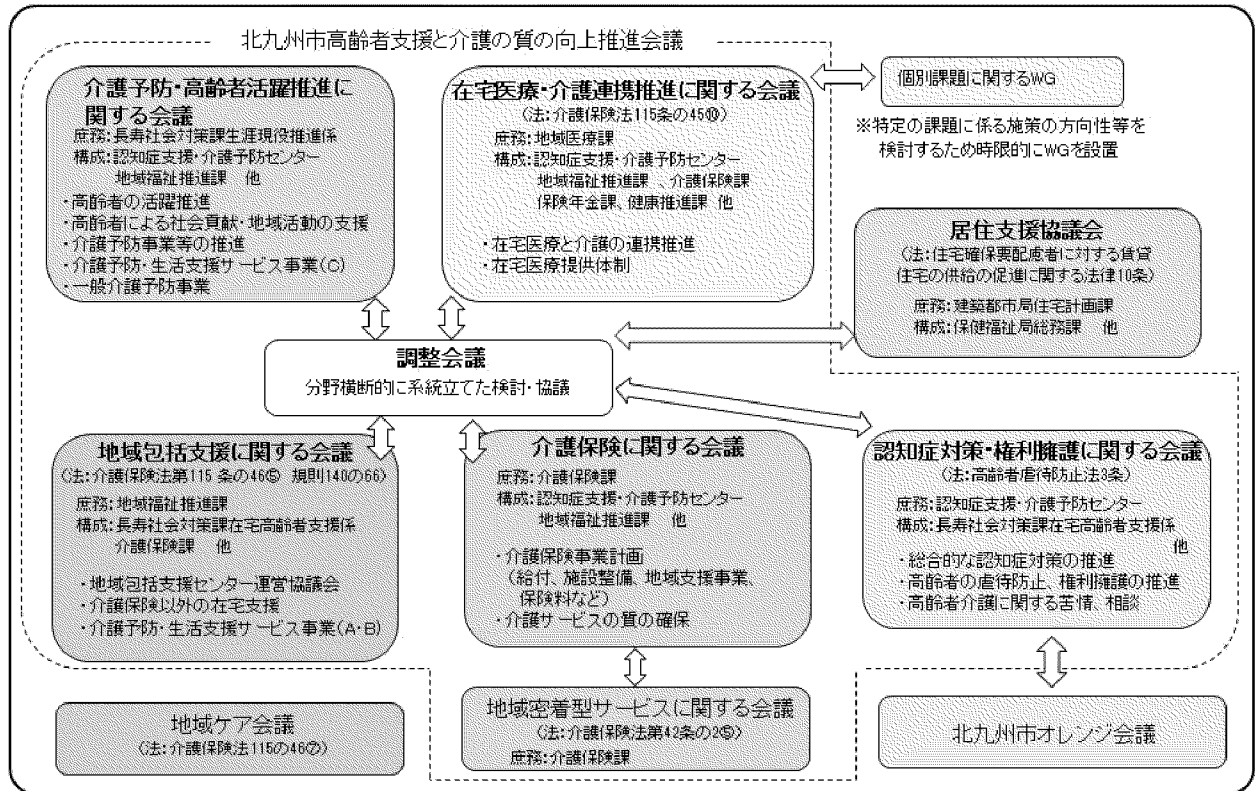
北九州市高齢者支援と介護の質の向上推進会議

介護予防・高齢者活躍推進に関する会議
庶務:長寿社会対策課生涯現役推進係
構成:認知症支援・介護予防センター
地域福祉推進課 他
・高齢者の活躍推進
・高齢者による社会貢献・地域活動の支援
・介護予防事業等の推進
・介護予防・生活支援サービス事業(C)
・一般介護予防事業

在宅医療・介護連携推進に関する会議
(法:介護保険法115条の45⑩)
庶務:地域医療課
構成:認知症支援・介護予防センター
地域福祉推進課、介護保険課
保険年金課、健康推進課 他
・在宅医療と介護の連携推進
・在宅医療提供体制

個別課題に関するWG
※特定の課題に係る施策の方向性等を検討するため時限的にWGを設置

居住支援協議会
(法:住宅確保要配慮者に対する賃貸住宅の供給の促進に関する法律10条)
庶務:建築都市局住宅計画課
構成:保健福祉局総務課 他

調整会議
分野横断的に系統立てた検討・協議

地域包括支援に関する会議
(法:介護保険法第115条の46⑤ 規則140の66)
庶務:地域福祉推進課
構成:長寿社会対策課在宅高齢者支援係
介護保険課 他
・地域包括支援センター運営協議会
・介護保険以外の在宅支援
・介護予防・生活支援サービス事業(A・B)

介護保険に関する会議
庶務:介護保険課
構成:認知症支援・介護予防センター
地域福祉推進課 他
・介護保険事業計画
(給付、施設整備、地域支援事業、保険料など)
・介護サービスの質の確保

認知症対策・権利擁護に関する会議
(法:高齢者虐待防止法3条)
庶務:認知症支援・介護予防センター
構成:長寿社会対策課在宅高齢者支援係 他
・総合的な認知症対策の推進
・高齢者の虐待防止、権利擁護の推進
・高齢者介護に関する苦情、相談

地域ケア会議
(法:介護保険法115の48②)

地域密着型サービスに関する会議
(法:介護保険法第42条の2⑤)
庶務:介護保険課

北九州市オレンジ会議